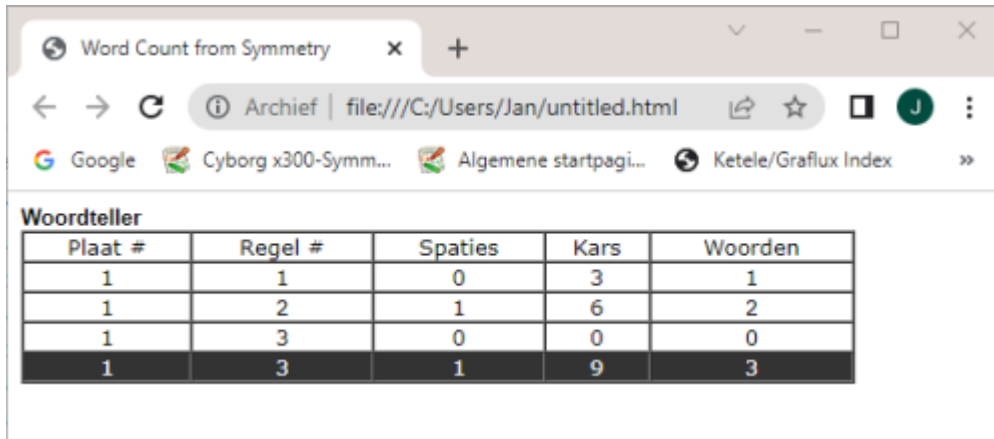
Word Count from Symmetry ×
+

Archief | file:///C:/Users/Jan/untitled.html

J

Google Cyborg x300-Symm... Algemene startpagi... Ketele/Graflux Index »

Woordteller

| Plaat # | Regel # | Spaties | Kars | Woorden |
|---|---|---|---|---|
| 1 | 1 | 0 | 3 | 1 |
| 1 | 2 | 1 | 6 | 2 |
| 1 | 3 | 0 | 0 | 0 |
| 1 | 3 | 1 | 9 | 3 |